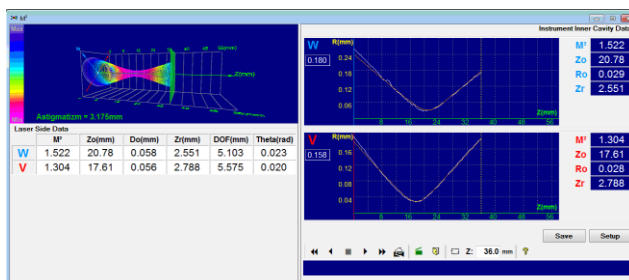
M²

Max

Min

Astigmatizm = 3.175mm

Z(mm)

Laser Side Data

| | M² | Zo(mm) | Do(mm) | Zr(mm) | DOF(mm) | Theta(rad) |
|---|---|---|---|---|---|---|
| W | 1.522 | 20.78 | 0.058 | 2.551 | 5.103 | 0.023 |
| V | 1.304 | 17.61 | 0.056 | 2.788 | 5.575 | 0.020 |

Instrument Inner Cavity Data

W
0.180
R(mm)
0.24
0.18
0.12
0.06
Z(mm)
8 16 24 32 40 48 56

M² 1.522
Zo 20.78
Ro 0.029
Zr 2.551

V
0.158
R(mm)
0.16
0.12
0.08
0.04
Z(mm)
8 16 24 32 40 48 56

M² 1.304
Zo 17.61
Ro 0.028
Zr 2.788

Save
Setup

Z: 36.0 mm